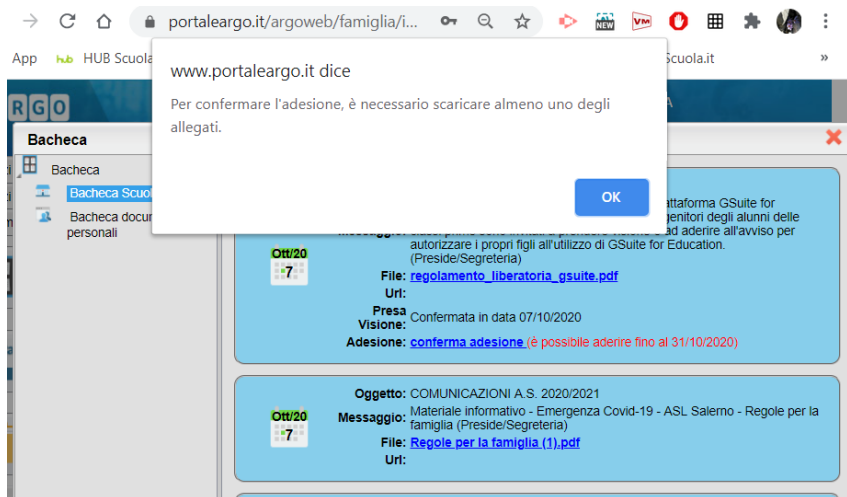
portaleargo.it/argoweb/famiglia/i...

App HUB Scuola ... Scuola.it »

www.portaleargo.it dice

Per confermare l'adesione, è necessario scaricare almeno uno degli allegati.

OK

RGO

Bacheca

Bacheca

Bacheca Scuol

Bacheca docum personali

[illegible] attaforma GSuite for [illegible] genitori degli alunni delle

Messaggio: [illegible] ad aderire all'avviso per autorizzare i propri figli all'utilizzo di GSuite for Education. (Preside/Segreteria)

Ott/20 7

File: regolamento_liberatoria_gsuite.pdf

Url:

Presa Visione: Confermata in data 07/10/2020

Adesione: conferma adesione (è possibile aderire fino al 31/10/2020)

Oggetto: COMUNICAZIONI A.S. 2020/2021

Ott/20 7

Messaggio: Materiale informativo - Emergenza Covid-19 - ASL Salerno - Regole per la famiglia (Preside/Segreteria)

File: Regole per la famiglia (1).pdf

Url: